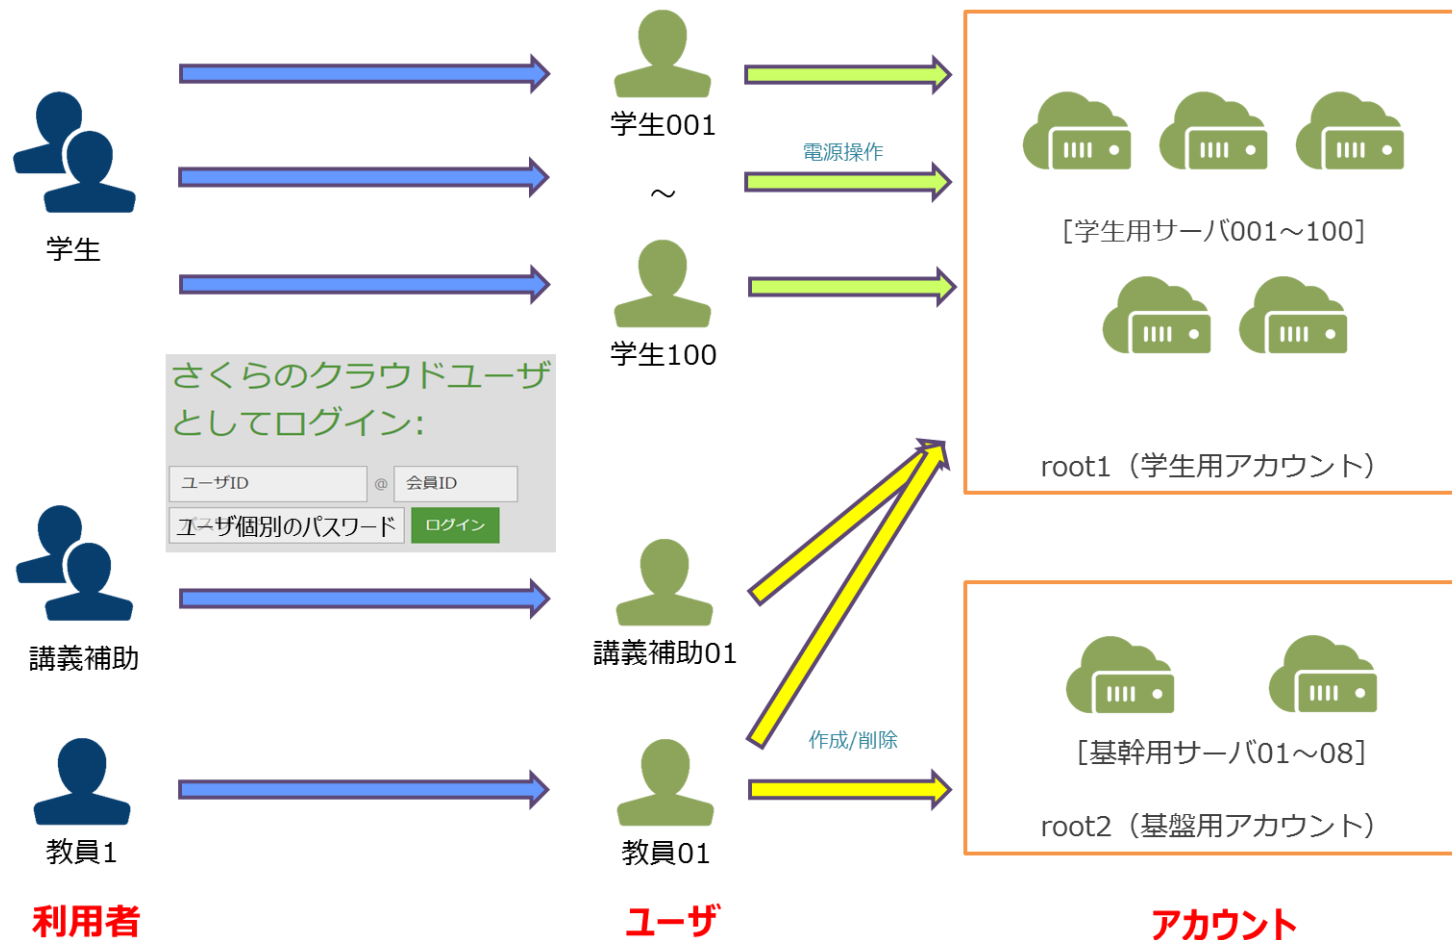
学生

学生001

～

学生100

電源操作

[学生用サーバ001～100]

root1（学生用アカウント）

さくらのクラウドユーザとしてログイン:

ユーザID

@

会員ID

ユーザ個別のパスワード

ログイン

講義補助

講義補助01

教員1

教員01

作成/削除

[基幹用サーバ01～08]

root2（基盤用アカウント）

利用者

ユーザ

アカウント